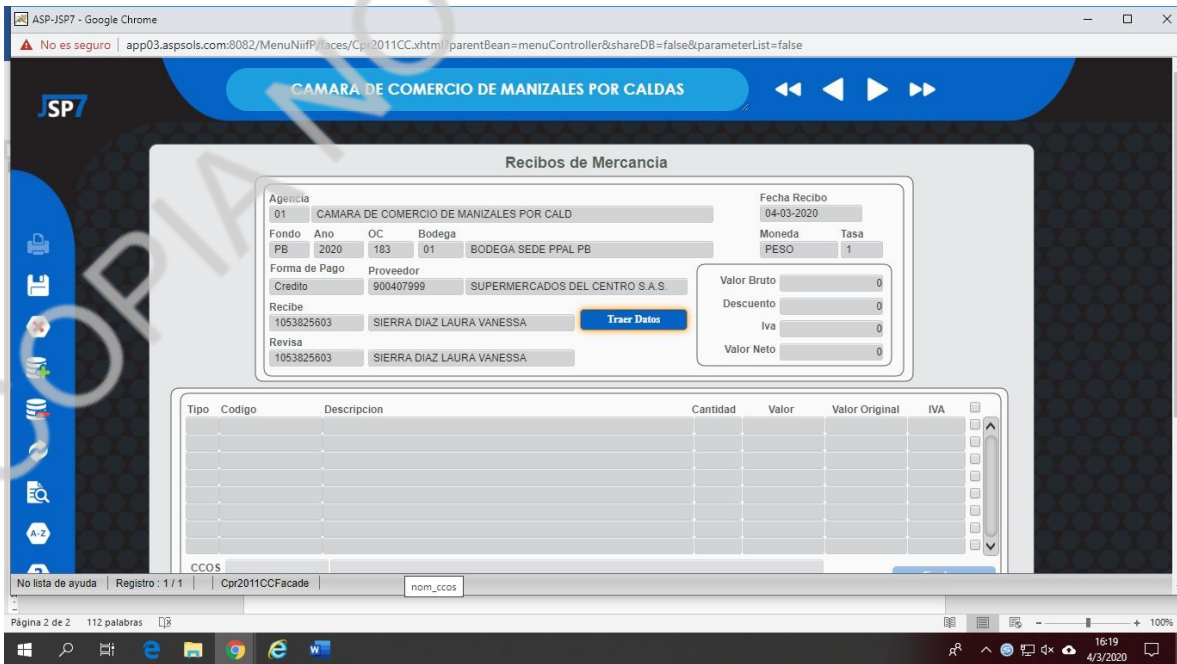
ASP-JSP7 - Google Chrome

No es seguro | app03.aspsols.com:8082/MenuNiifP/faces/Cpr2011CC.xhtml?parentBean=menuController&shareDB=false&parameterList=false

JSP7

CAMARA DE COMERCIO DE MANIZALES POR CALDAS

COPIA NO

Recibos de Mercancia

Agencia
01 CAMARA DE COMERCIO DE MANIZALES POR CALD

Fecha Recibo
04-03-2020

Fondo Ano OC Bodega
PB 2020 183 01 BODEGA SEDE PPAL PB

Moneda Tasa
PESO 1

Forma de Pago Proveedor
Credito 900407999 SUPERMERCADOS DEL CENTRO S.A.S.

Valor Bruto 0
Descuento 0
Iva 0
Valor Neto 0

Recibe
1053825603 SIERRA DIAZ LAURA VANESSA

Traer Datos

Revisa
1053825603 SIERRA DIAZ LAURA VANESSA

| Tipo | Codigo | Descripcion | Cantidad | Valor | Valor Original | IVA |
|---|---|---|---|---|---|---|

CCOS

No lista de ayuda | Registro : 1 / 1 | Cpr2011CCFacade

nom_ccos

Página 2 de 2 112 palabras

100%

16:19
4/3/2020